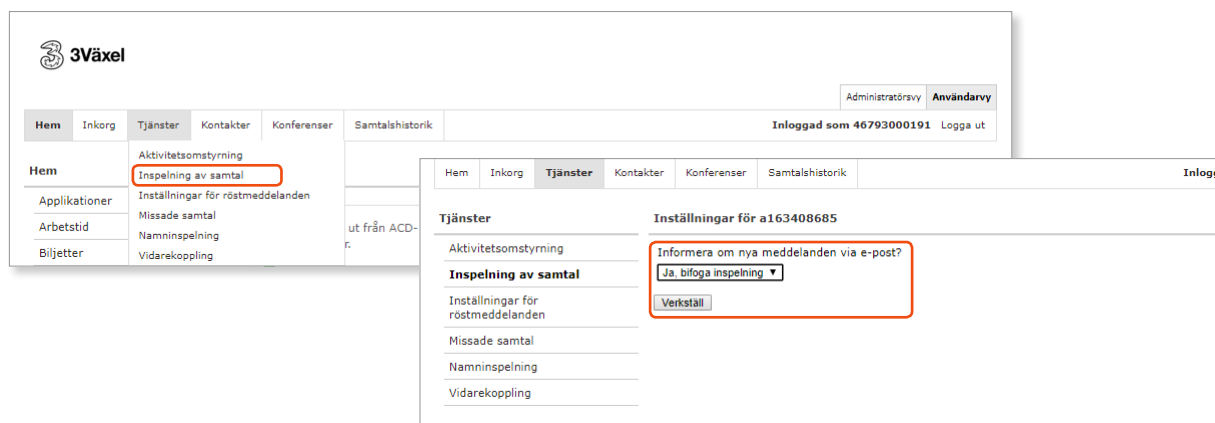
3Växel

Administratörsvy | Användarvy

Hem | Inkorg | Tjänster | Kontakter | Konferenser | Samtalshistorik

Inloggad som 46793000191 Logga ut

Aktivitetsomstyrning
Inspelning av samtal
Inställningar för röstmeddelanden
Missade samtal
Namninspelning
Vidarekoppling

Hem

Applikationer
Arbetstid
Biljetter

ut från ACD-
r.

Hem | Inkorg | Tjänster | Kontakter | Konferenser | Samtalshistorik

Inlog

Tjänster

Aktivitetsomstyrning
Inspelning av samtal
Inställningar för röstmeddelanden
Missade samtal
Namninspelning
Vidarekoppling

Inställningar för a163408685

Informera om nya meddelanden via e-post?
Ja, bifoga inspelning ▼
Verkställ